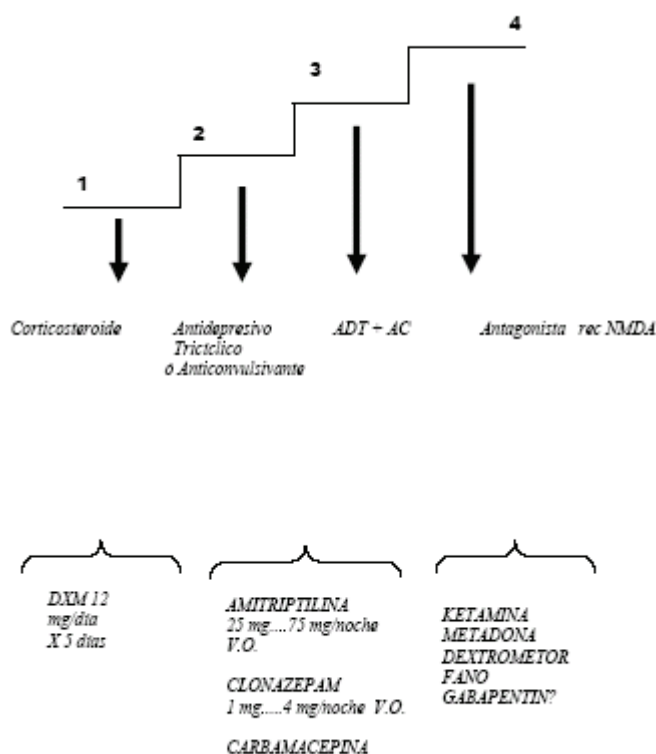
4

3

2

1

Corticosteroide

Antidepresivo Triciclico o Anticonvulsivante

ADT + AC

Antagonista rec NMDA

DXM 12 mg/dia X 5 dias

AMITRIPTILINA 25 mg.....75 mg/noche V.O.

CLONAZEPAM 1 mg.....4 mg/noche V.O.

CARBAMACEPINA

KETAMINA
METADONA
DEXTROMETOR FANO
GABAPENTIN?